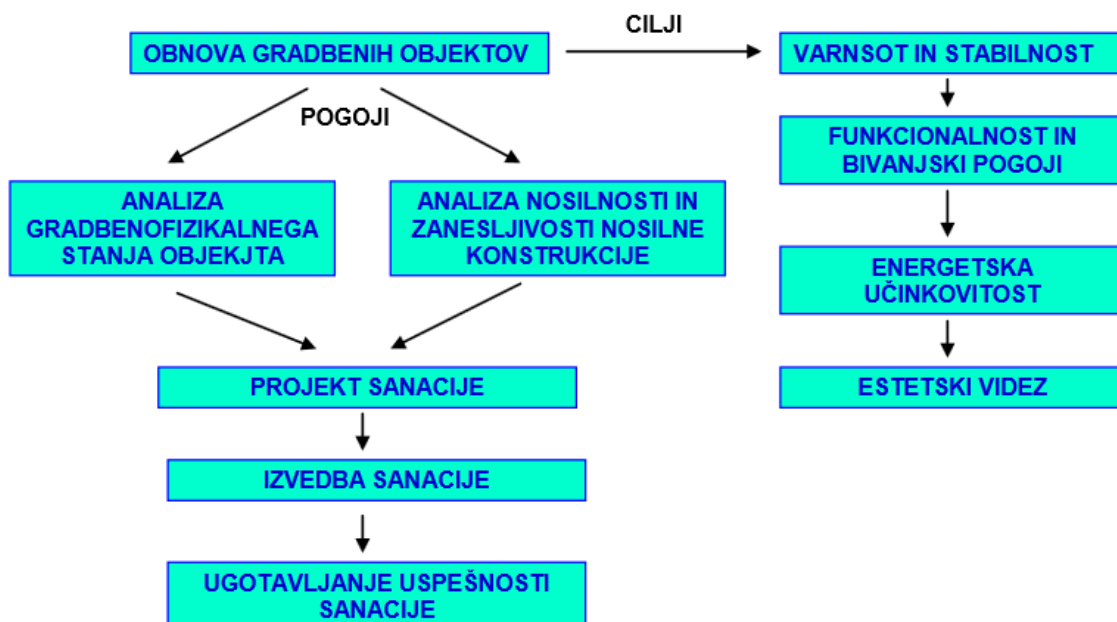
OBNOVA GRADBENIH OBJEKTOV

CILJI

VARNSOT IN STABILNOST

POGOJI

FUNKCIONALNOST IN BIVANJSKI POGOJI

ANALIZA GRADBENOFIZIKALNEGA STANJA OBJEKJTA

ANALIZA NOSILNOSTI IN ZANESLJIVOSTI NOSILNE KONSTRUKCIJE

ENERGETSKA UČINKOVITOST

PROJEKT SANACIJE

ESTETSKI VIDEZ

IZVEDBA SANACIJE

UGOTAVLJANJE USPEŠNOSTI SANACIJE